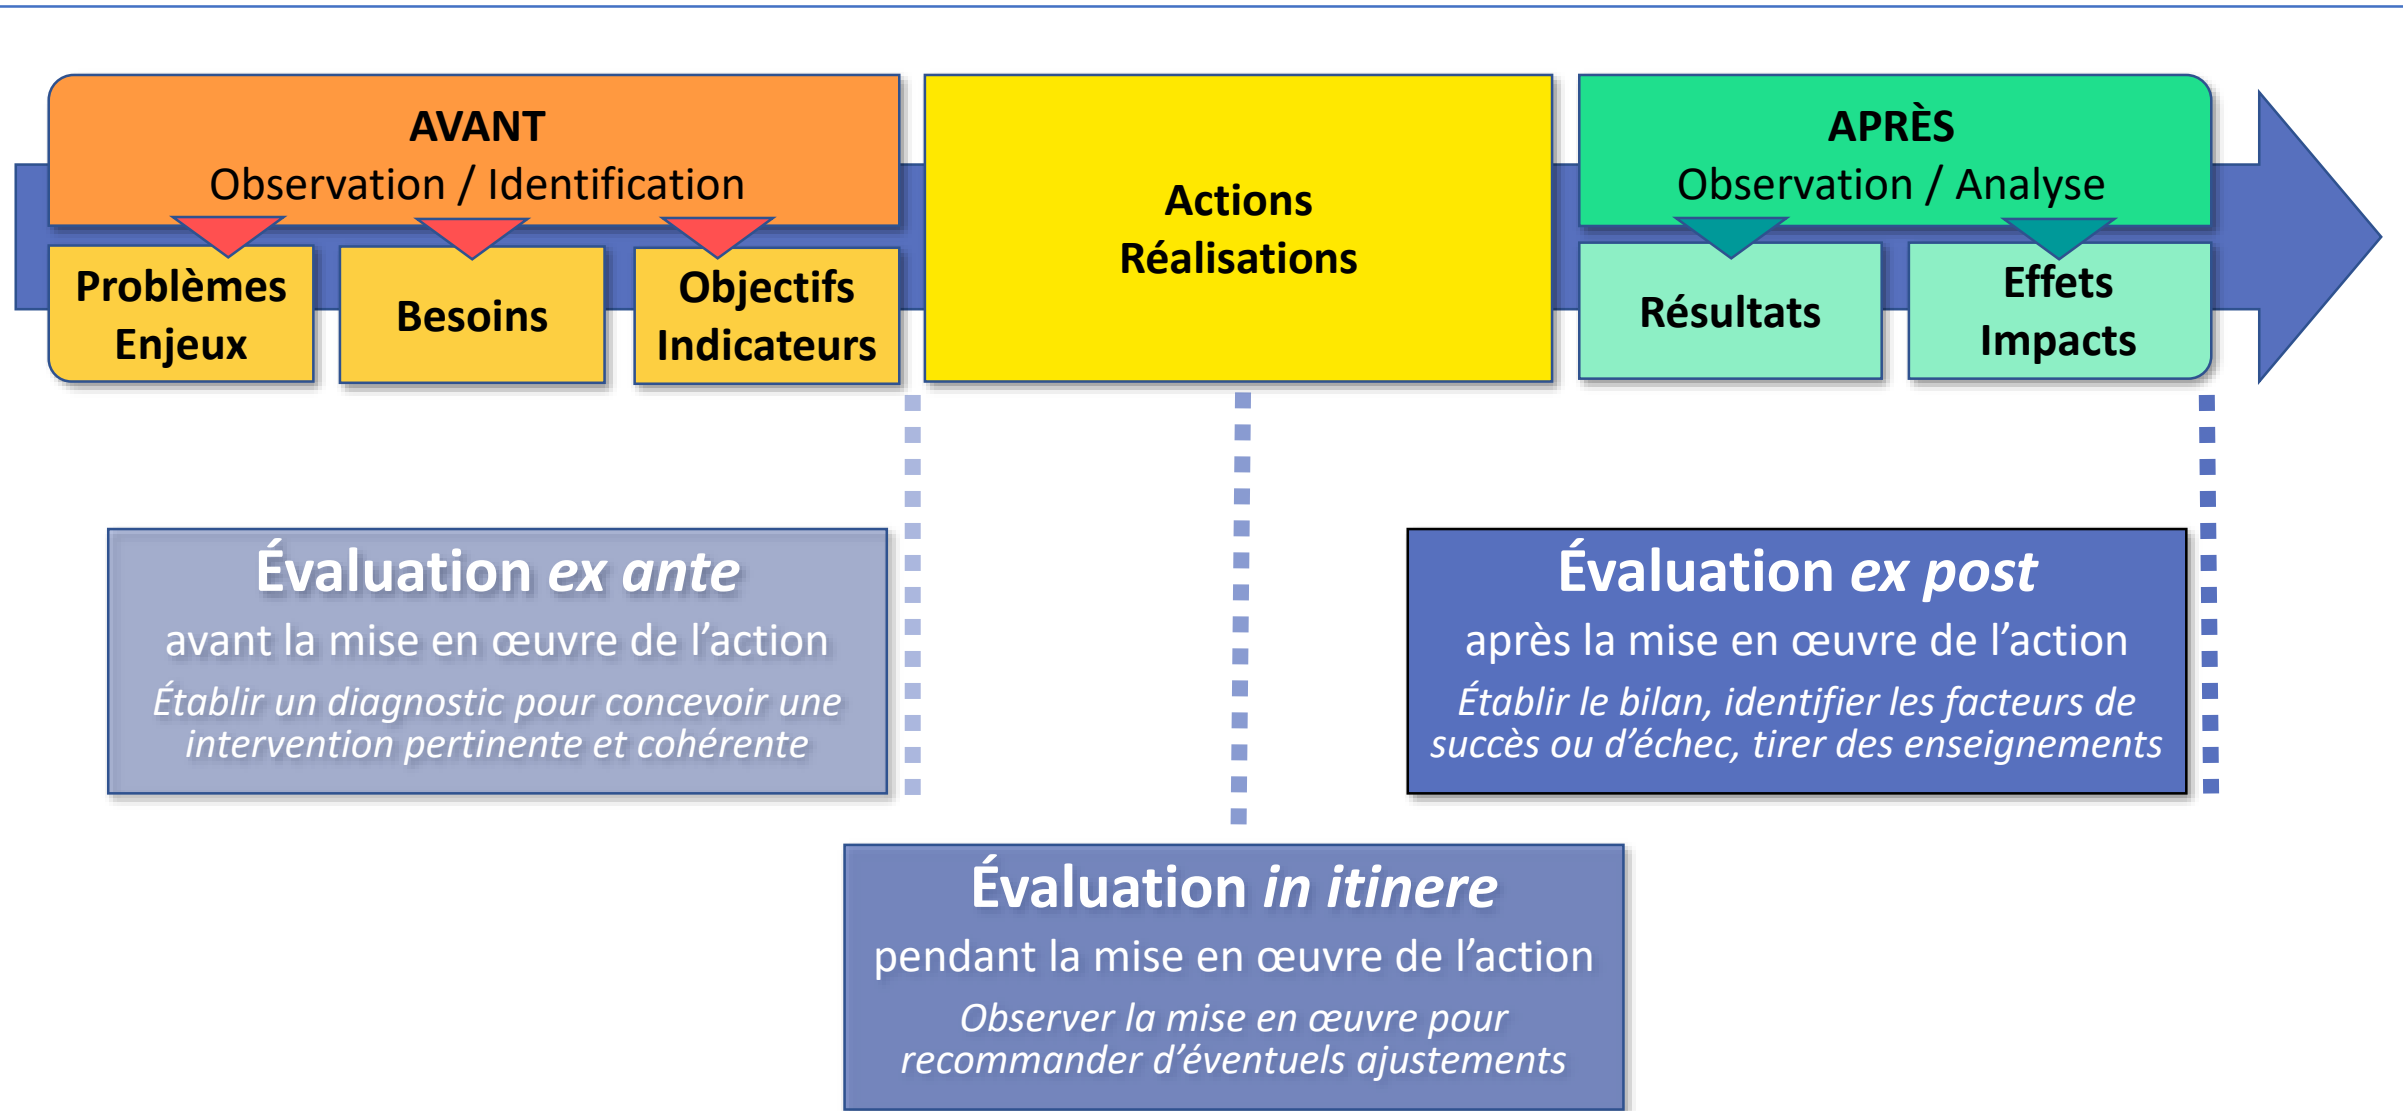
AVANT
Observation / Identification

Problèmes
Enjeux

Besoins

Objectifs
Indicateurs

Actions
Réalisations

APRÈS
Observation / Analyse

Résultats

Effets
Impacts

Évaluation *ex ante*
avant la mise en œuvre de l'action
*Établir un diagnostic pour concevoir une intervention pertinente et cohérente*

Évaluation *ex post*
après la mise en œuvre de l'action
*Établir le bilan, identifier les facteurs de succès ou d'échec, tirer des enseignements*

Évaluation *in itinere*
pendant la mise en œuvre de l'action
*Observer la mise en œuvre pour recommander d'éventuels ajustements*